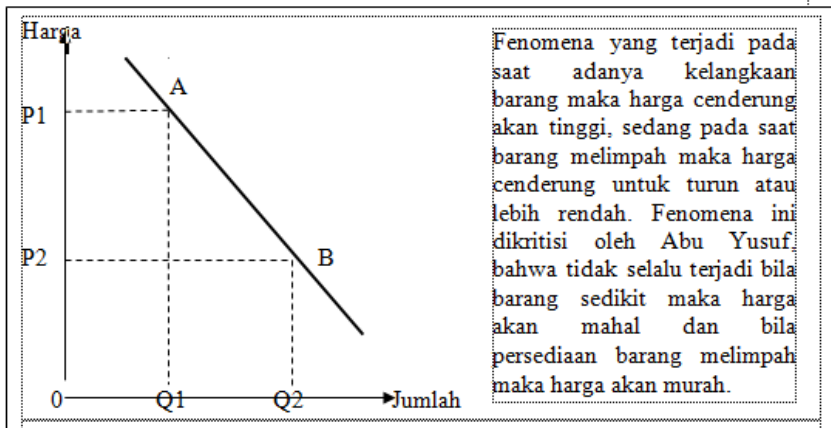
Harga

A

P1

P2

B

0

Q1

Q2

Jumlah

Fenomena yang terjadi pada saat adanya kelangkaan barang maka harga cenderung akan tinggi, sedang pada saat barang melimpah maka harga cenderung untuk turun atau lebih rendah. Fenomena ini dikritisi oleh Abu Yusuf, bahwa tidak selalu terjadi bila barang sedikit maka harga akan mahal dan bila persediaan barang melimpah maka harga akan murah.